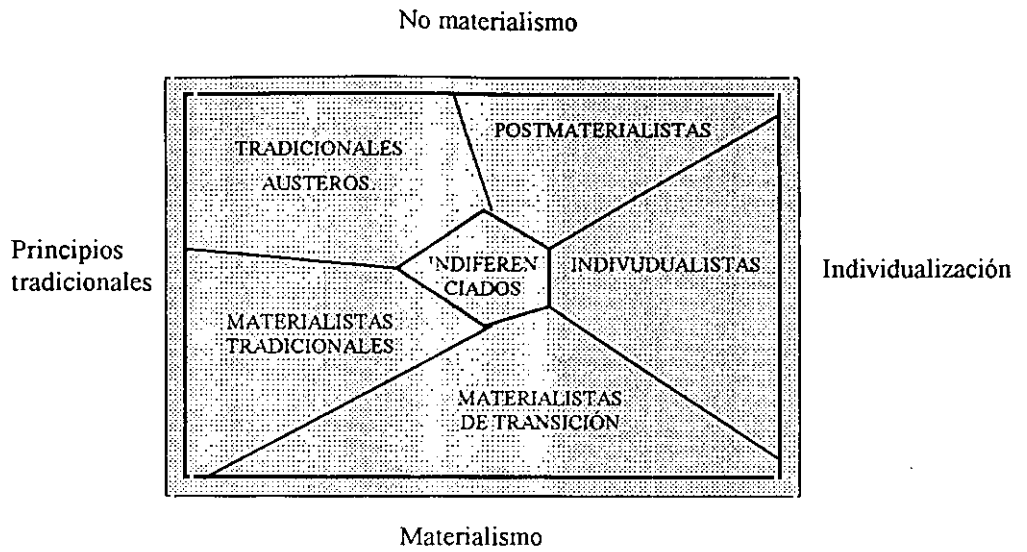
No materialismo

TRADICIONALES AUSTEROS

POSTMATERIALISTAS

Principios tradicionales

INDIFEREN CIADOS

INDIVUDUALISTAS

Individualización

MATERIALISTAS TRADICIONALES

MATERIALISTAS DE TRANSICIÓN

Materialismo